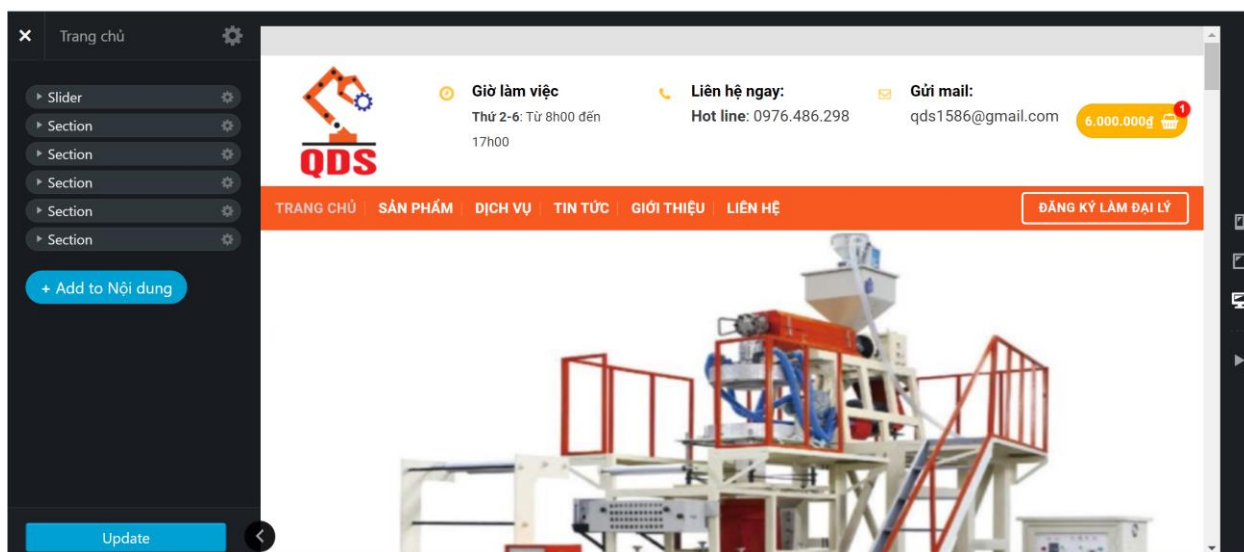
✕ Trang chủ

Slider
Section
Section
Section
Section
Section

+ Add to Nội dung

Update

QDS

Giờ làm việc
Thứ 2-6: Từ 8h00 đến 17h00

Liên hệ ngay:
Hot line: 0976.486.298

Gửi mail:
qds1586@gmail.com

6.000.000đ 1

TRANG CHỦ | SẢN PHẨM | DỊCH VỤ | TIN TỨC | GIỚI THIỆU | LIÊN HỆ

ĐĂNG KÝ LÀM ĐẠI LÝ